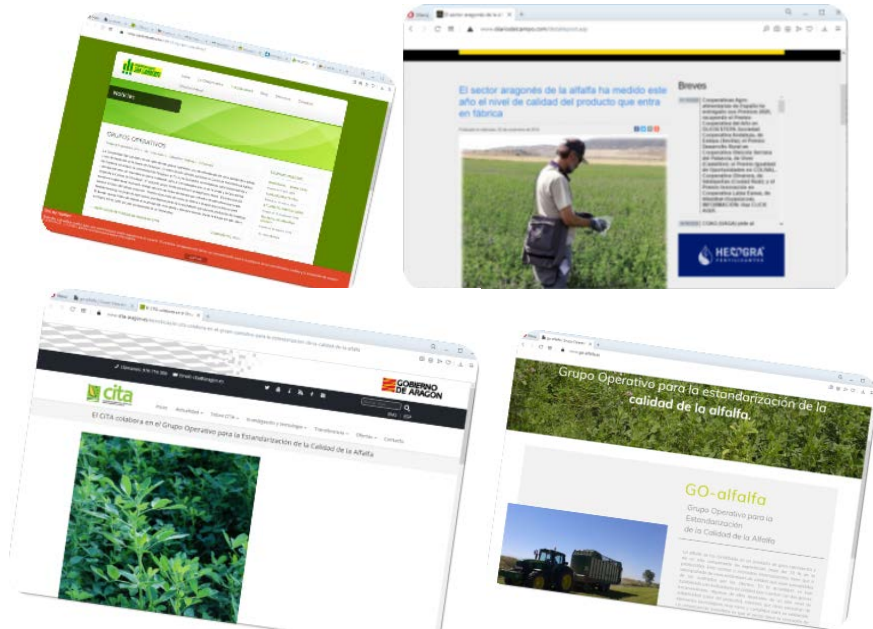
GRUPOS OPERATIVOS

El sector aragonés de la alfalfa ha medido este año el nivel de calidad del producto que entra en fábrica

Breves

HEMOGRA

cita

GOBIERNO DE ARAGON

Inicio Actualidad Sobre CITA Investigación y tecnologías Transferencia Ofertas Contacto

El CITA colabora en el Grupo Operativo para la Estandarización de la Calidad de la Alfalfa

Grupo Operativo para la estandarización de la calidad de la alfalfa.

GO-alfalfa

Grupo Operativo para la Estandarización de la Calidad de la Alfalfa